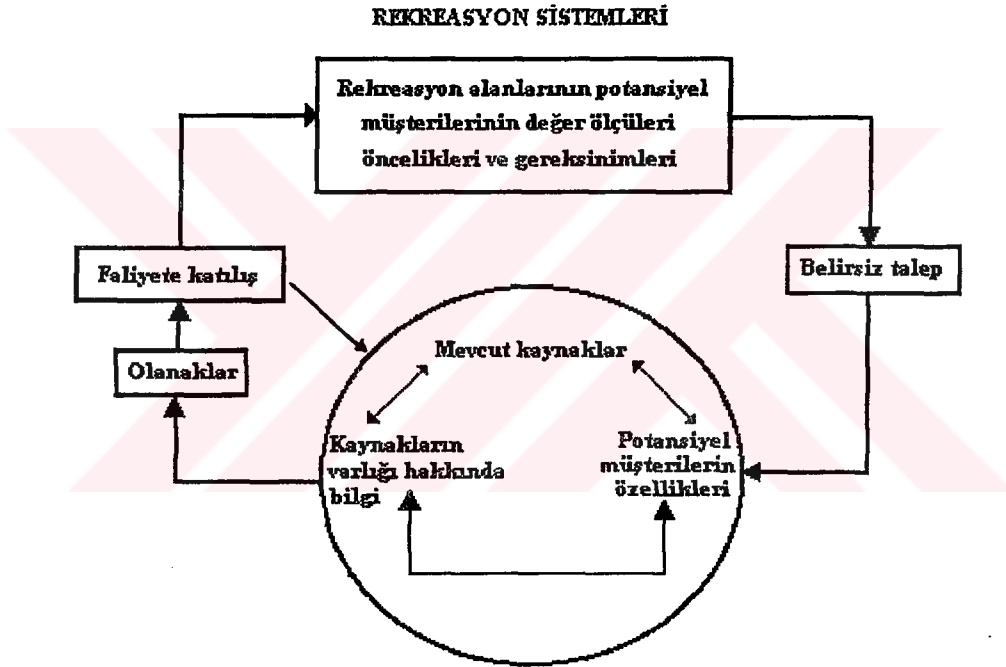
REKREASYON SİSTEMLERİ

Rekreasyon alanlarının potansiyel müşterilerinin değer ölçüleri öncelikleri ve gereksinimleri

Faliyete katılış

Belirsiz talep

Olanaklar

Mevcut kaynaklar

Kaynakların varlığı hakkında bilgi

Potansiyel müşterilerin özellikleri